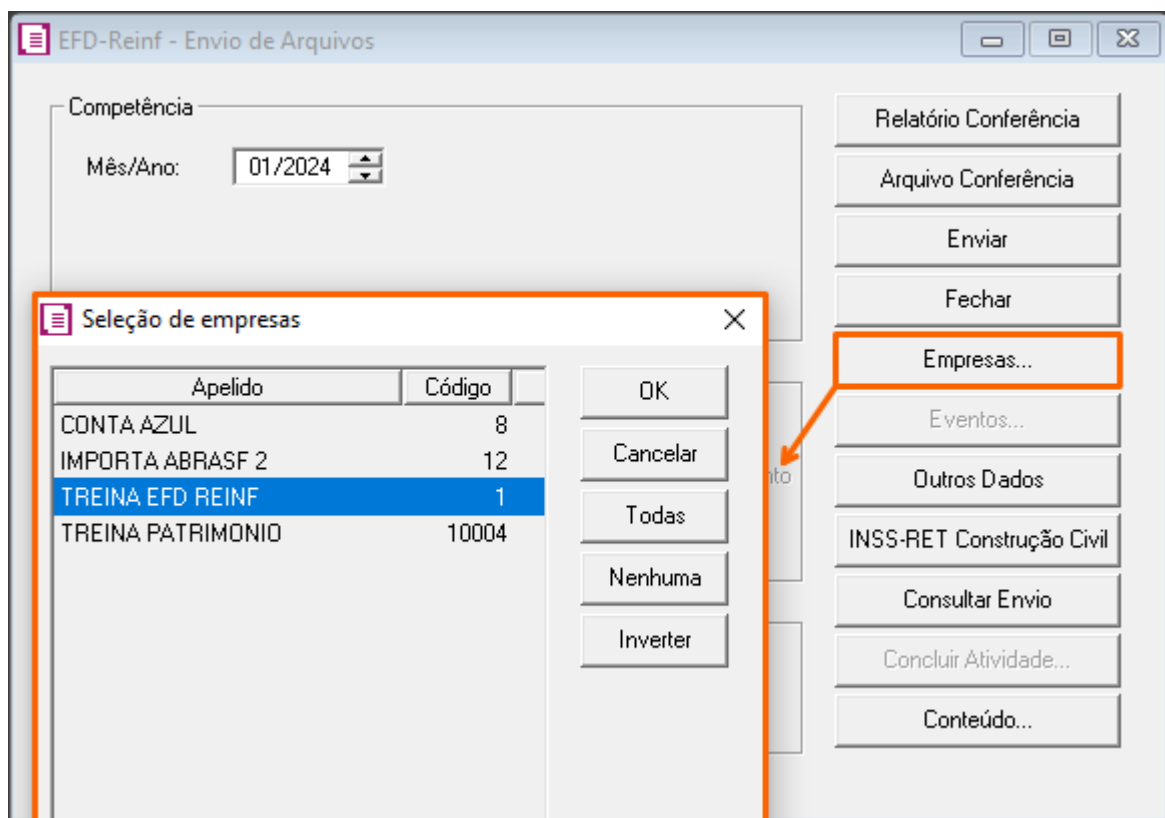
EFD-Reinf - Envio de Arquivos

Competência

Mês/Ano: 01/2024

Relatório Conferência

Arquivo Conferência

Enviar

Fechar

Empresas...

Eventos...

Outros Dados

INSS-RET Construção Civil

Consultar Envio

Concluir Atividade...

Conteúdo...

Seleção de empresas

| Apelido | Código |
|---|---|
| CONTA AZUL | 8 |
| IMPORTA ABRASF 2 | 12 |
| TREINA EFD REINF | 1 |
| TREINA PATRIMONIO | 10004 |

OK

Cancelar

Todas

Nenhuma

Inverter

nto